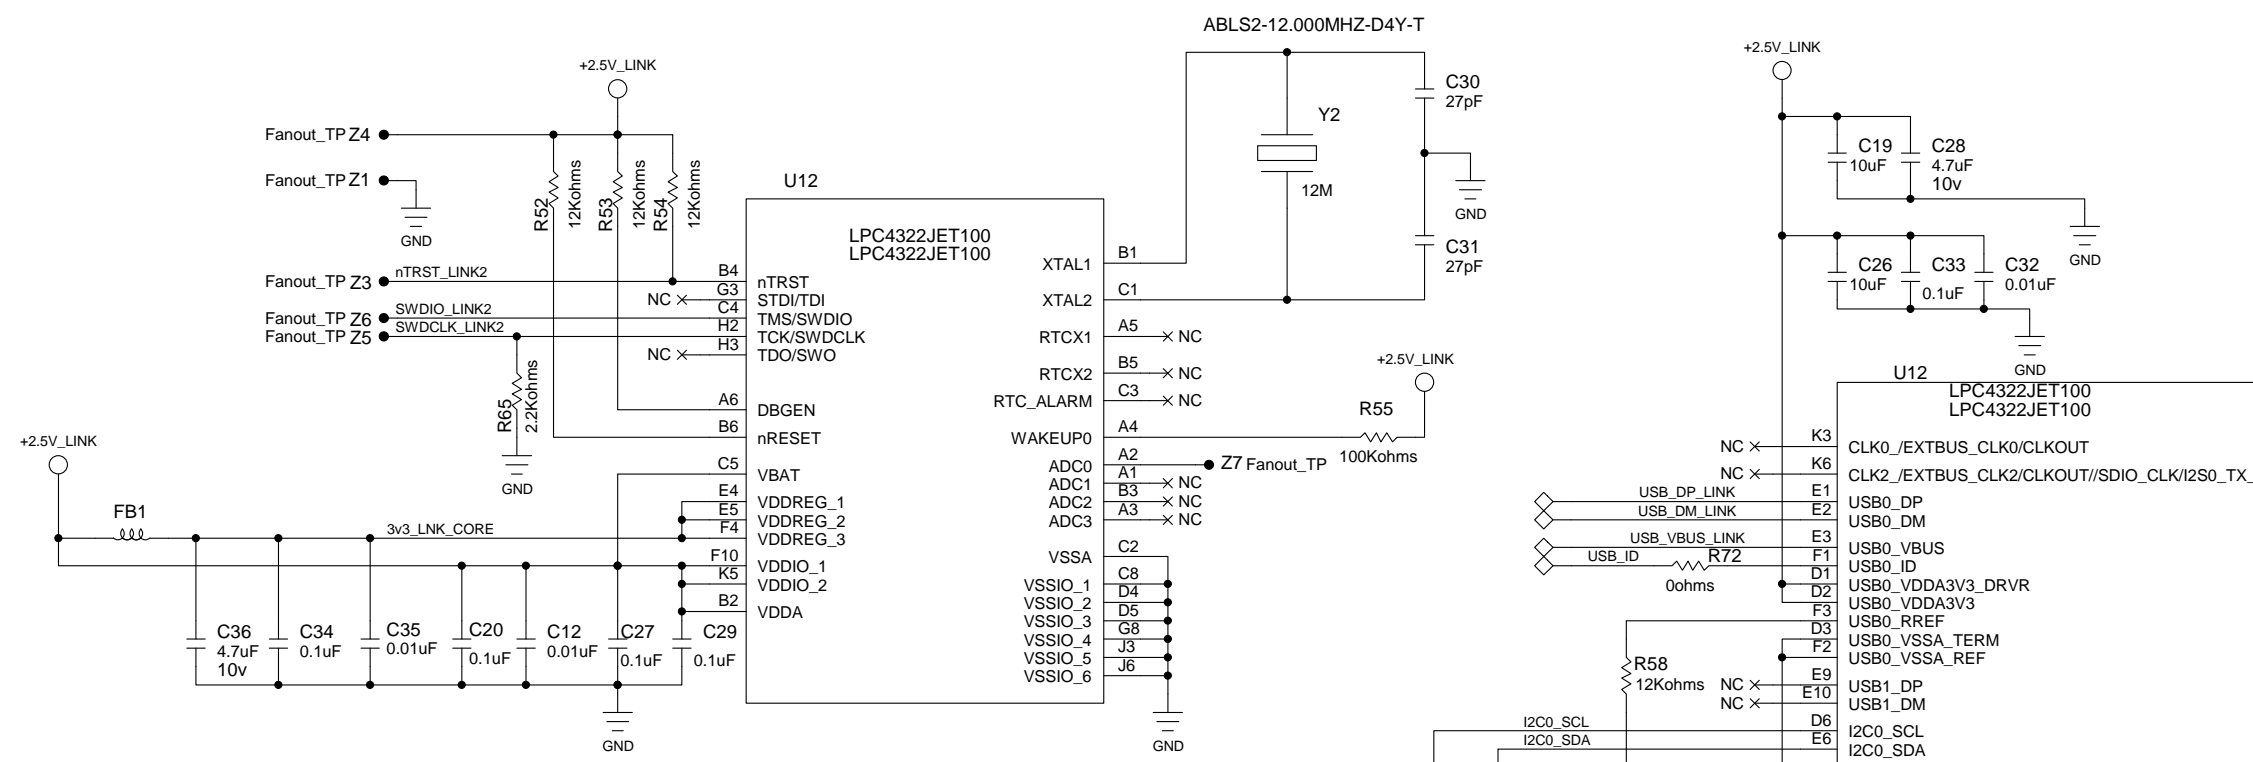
ABLS2-12.000MHZ-D4Y-T

+2.5V_LINK

Fanout_TP Z4
Fanout_TP Z1
GND
R52 12Kohms
R53 12Kohms
R54 12Kohms
U12
LPC4322JET100
LPC4322JET100
Fanout_TP Z3 nTRST_LINK2
NC
Fanout_TP Z6 SWDIO_LINK2
Fanout_TP Z5 SWDCLK_LINK2
NC
R65 2.2Kohms
GND

B4 nTRST
G3 STDI/TDI
C4 TMS/SWDIO
H2 TCK/SWDCLK
H3 TDO/SWO
A6 DBGEN
B6 nRESET
C5 VBAT
E4 VDDREG_1
E5 VDDREG_2
F4 VDDREG_3
F10 VDDIO_1
K5 VDDIO_2
B2 VDDA

XTAL1 B1
XTAL2 C1
RTCX1 A5 NC
RTCX2 B5 NC
RTC_ALARM C3 NC
WAKEUP0 A4
ADC0 A2
ADC1 A1 NC
ADC2 B3 NC
ADC3 A3 NC
VSSA C2
VSSIO_1 C8
VSSIO_2 D4
VSSIO_3 D5
VSSIO_4 G8
VSSIO_5 J3
VSSIO_6 J6
GND

Z7 Fanout_TP
+2.5V_LINK
R55
100Kohms

Y2
12M
C30 27pF
C31 27pF
GND

+2.5V_LINK
FB1
3v3_LNK_CORE
C36 4.7uF 10v
C34 0.1uF
C35 0.01uF
C20 0.1uF
C12 0.01uF
C27 0.1uF
C29 0.1uF
GND

+2.5V_LINK
C19 10uF
C28 4.7uF 10v
GND
C26 10uF
C33 0.1uF
C32 0.01uF
GND
U12
LPC4322JET100
LPC4322JET100
NC K3 CLK0_/EXTBUS_CLK0/CLKOUT
NC K6 CLK2_/EXTBUS_CLK2/CLKOUT//SDIO_CLK/I2S0_TX_
USB_DP_LINK E1 USB0_DP
USB_DM_LINK E2 USB0_DM
USB_VBUS_LINK E3 USB0_VBUS
USB_ID R72 F1 USB0_ID
0ohms
D1 USB0_VDDA3V3_DRVR
D2 USB0_VDDA3V3
F3 USB0_RREF
D3 USB0_VSSA_TERM
F2 USB0_VSSA_REF
R58 12Kohms
NC E9 USB1_DP
NC E10 USB1_DM
I2C0_SCL D6 I2C0_SCL
I2C0_SDA E6 I2C0_SDA